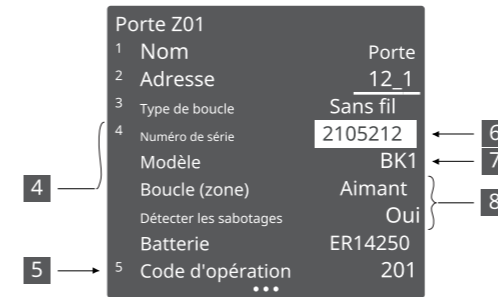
Porte Z01

1 Nom Porte

2 Adresse 12_1

3 Type de boucle Sans fil

4 Numéro de série 2105212

Modèle BK1

Boucle (zone) Aimant

Détecter les sabotages Oui

Batterie ER14250

5 Code d'opération 201

4

5

6

7

8